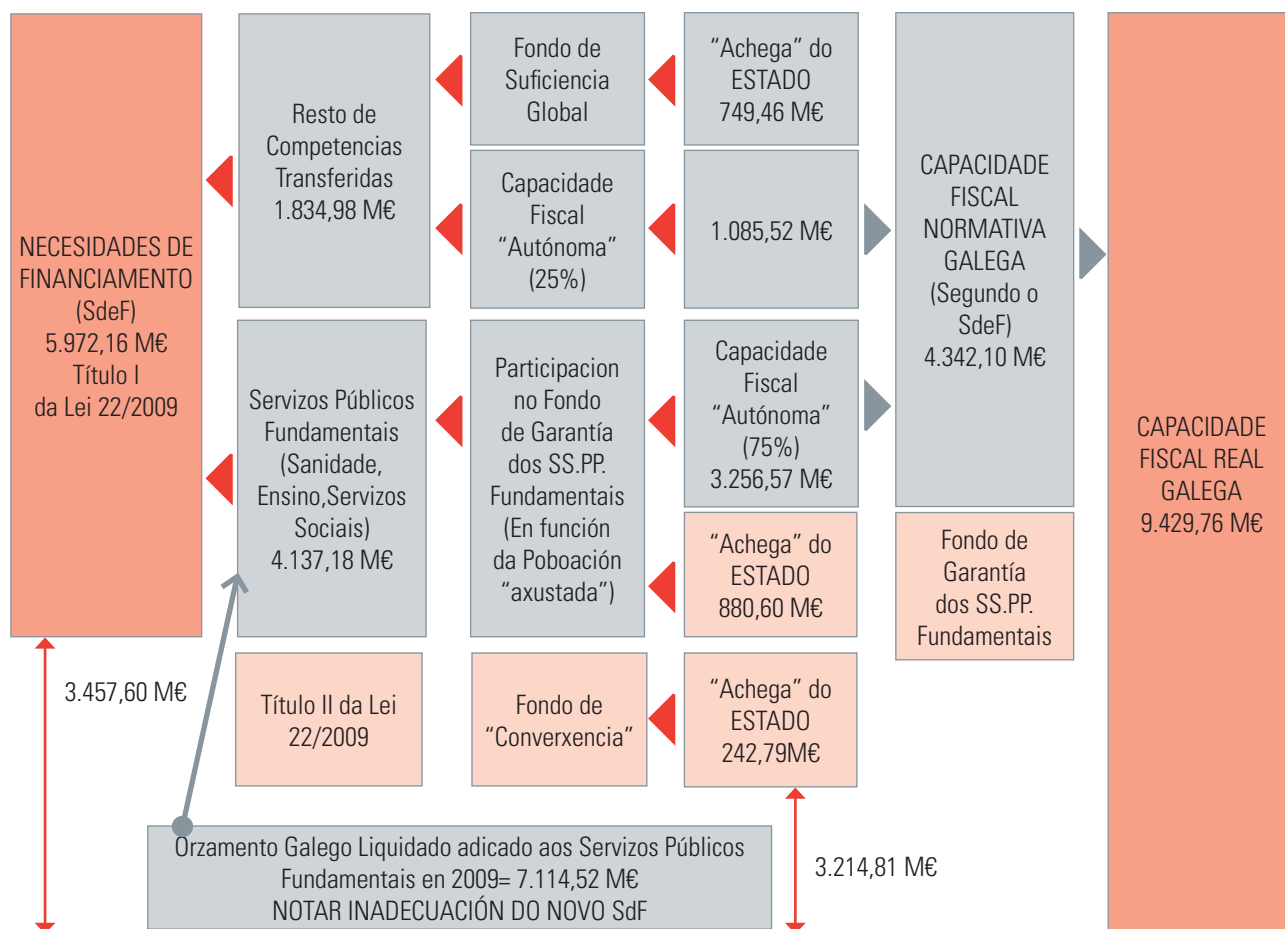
NECESIDADES DE FINANCIAMENTO (SdeF) 5.972,16 M€ Título I da Lei 22/2009

Resto de Competencias Transferidas 1.834,98 M€

Fondo de Suficiencia Global

"Achega" do ESTADO 749,46 M€

Capacidade Fiscal "Autónoma" (25%)

1.085,52 M€

CAPACIDADE FISCAL NORMATIVA GALEGA (Segundo o SdeF) 4.342,10 M€

CAPACIDADE FISCAL REAL GALEGA 9.429,76 M€

Servizos Públicos Fundamentais (Sanidade, Ensino,Servizos Sociais) 4.137,18 M€

Participacion no Fondo de Garantía dos SS.PP. Fundamentais (En función da Poboación "axustada")

Capacidade Fiscal "Autónoma" (75%) 3.256,57 M€

"Achega" do ESTADO 880,60 M€

Fondo de Garantía dos SS.PP. Fundamentais

3.457,60 M€

Título II da Lei 22/2009

Fondo de "Converxencia"

"Achega" do ESTADO 242,79M€

Orzamento Galego Liquidado adicado aos Servizos Públicos Fundamentais en 2009= 7.114,52 M€
NOTAR INADECUACIÓN DO NOVO SdF

3.214,81 M€